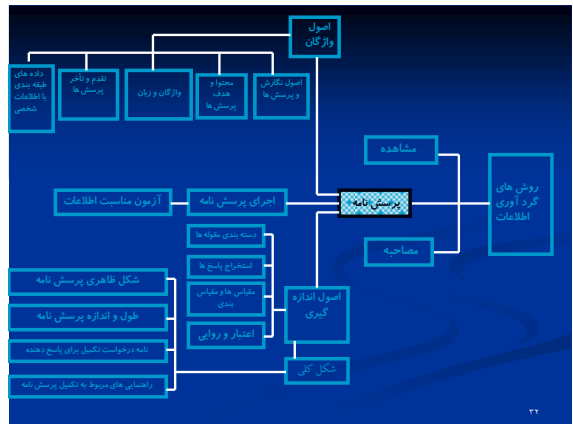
اصول واژگان

داده های طبقه بندی یا اطلاعات شخصی

تقدم و تأخر پرسش ها

واژگان و زبان

محتوا و هدف پرسش ها

اصول نگارش و پرسش ها

مشاهده

روش های گرد آوری اطلاعات

آزمون مناسبت اطلاعات

اجرای پرسش نامه

پرسش نامه

مصاحبه

دسته بندی مقوله ها

استخراج پاسخ ها

مقیاس ها و مقیاس بندی

اعتبار و روایی

اصول اندازه گیری

شکل ظاهری پرسش نامه

طول و اندازه پرسش نامه

نامه درخواست تکمیل برای پاسخ دهنده

راهنمایی های مربوط به تکمیل پرسش نامه

شکل کلی

۳۲